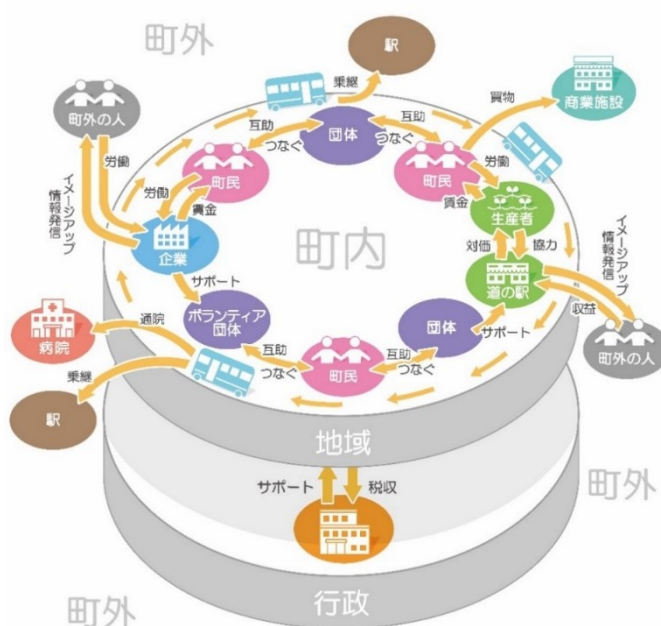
町外

駅

乗継

町外の人

互助

団体

互助

買物

商業施設

つなぐ

つなぐ

労働

労働

イメージアップ
情報発信

労働

町民

町民

賃金

賃金

生産者

町内

対価

協力

企業

イメージアップ
情報発信

道の駅

サポート

収益

ボランティア団体

団体

通院

サポート

町外の人

病院

互助

互助

町民

つなぐ

つなぐ

乗継

駅

地域

サポート

税収

町外

町外

行政